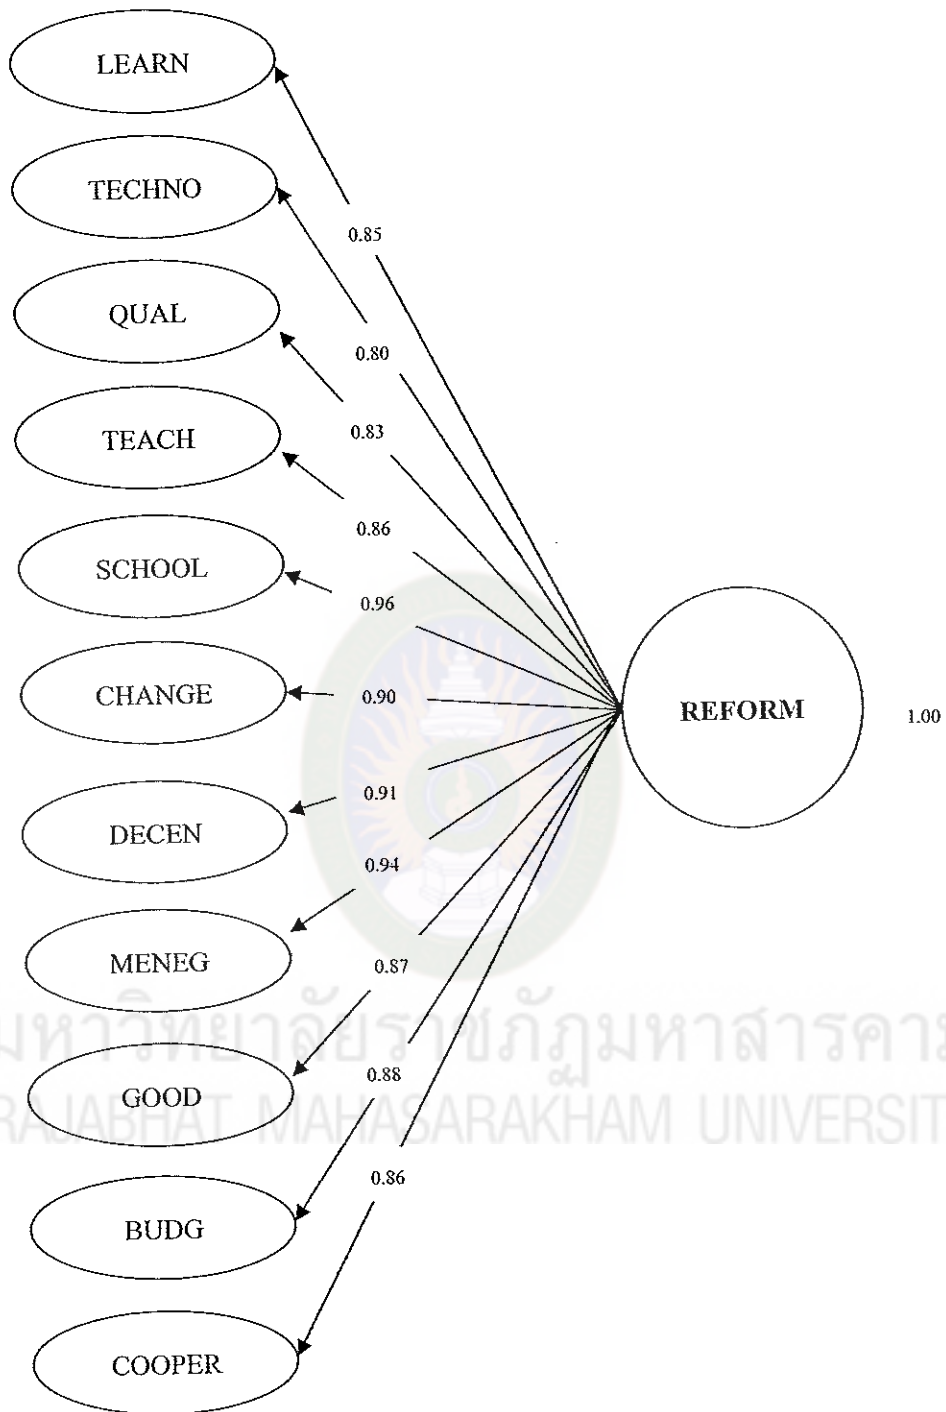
LEARN

TECHNO

QUAL

TEACH

SCHOOL

CHANGE

DECEN

MENEG

GOOD

BUDG

COOPER

0.85

0.80

0.83

0.86

0.96

0.90

0.91

0.94

0.87

0.88

0.86

REFORM

1.00

มหาวิทยาลัยราชภัฏมหาสารคาม
RAJABHAT MAHASARAKHAM UNIVERSITY